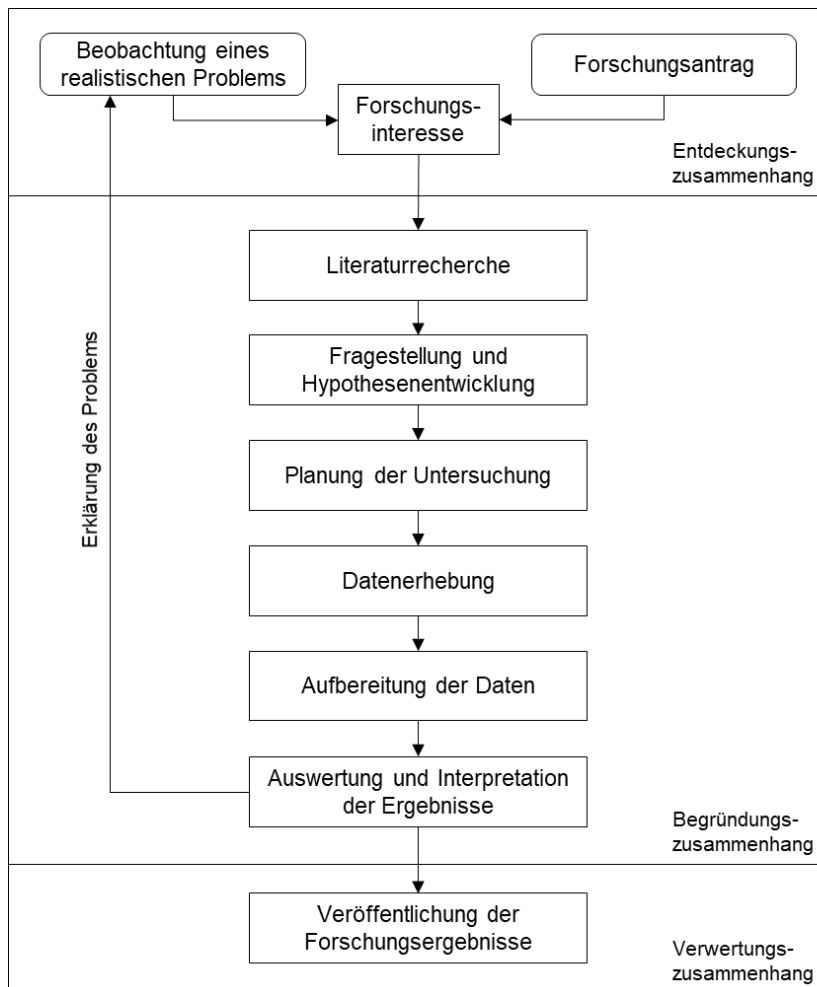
Beobachtung eines realistischen Problems

Forschungsantrag

Forschungsinteresse

Entdeckungszusammenhang

Literaturrecherche

Fragestellung und Hypothesenentwicklung

Planung der Untersuchung

Datenerhebung

Aufbereitung der Daten

Auswertung und Interpretation der Ergebnisse

Erklärung des Problems

Begründungszusammenhang

Veröffentlichung der Forschungsergebnisse

Verwertungszusammenhang